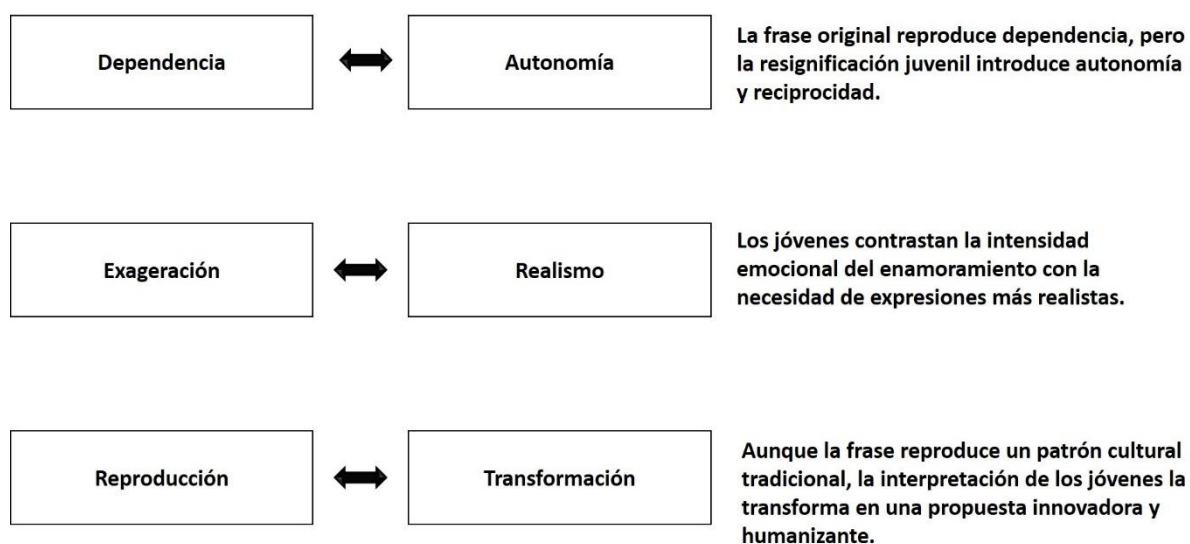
Dependencia

Autonomía

La frase original reproduce dependencia, pero la resignificación juvenil introduce autonomía y reciprocidad.

Exageración

Realismo

Los jóvenes contrastan la intensidad emocional del enamoramiento con la necesidad de expresiones más realistas.

Reproducción

Transformación

Aunque la frase reproduce un patrón cultural tradicional, la interpretación de los jóvenes la transforma en una propuesta innovadora y humanizante.